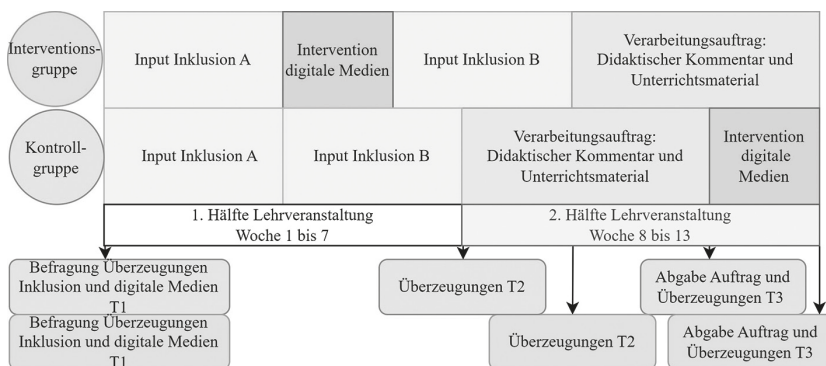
Interventionsgruppe

Input Inklusion A

Intervention digitale Medien

Input Inklusion B

Verarbeitungsauftrag: Didaktischer Kommentar und Unterrichtsmaterial

Kontrollgruppe

Input Inklusion A

Input Inklusion B

Verarbeitungsauftrag: Didaktischer Kommentar und Unterrichtsmaterial

Intervention digitale Medien

1. Hälfte Lehrveranstaltung Woche 1 bis 7

2. Hälfte Lehrveranstaltung Woche 8 bis 13

Befragung Überzeugungen Inklusion und digitale Medien T1

Überzeugungen T2

Abgabe Auftrag und Überzeugungen T3

Befragung Überzeugungen Inklusion und digitale Medien T1

Überzeugungen T2

Abgabe Auftrag und Überzeugungen T3